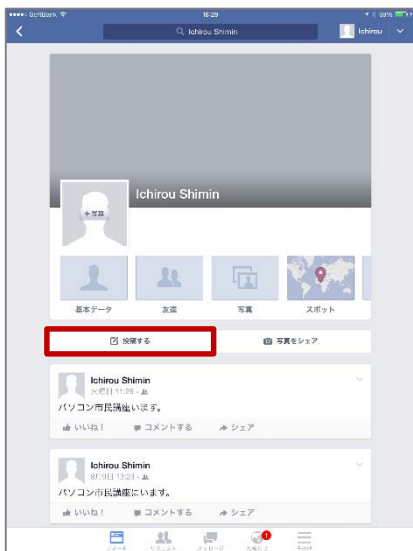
●●●●○ SoftBank 16:29 89%

Ichirou Shimin

Ichirou

Ichirou Shimin

+写真

基本データ

友達

写真

スポット

投稿する

写真をシェア

Ichirou Shimin

火曜日 11:29

パソコン市民講座います。

いいね！

コメントする

シェア

Ichirou Shimin

8月9日 13:23

パソコン市民講座にいます。

いいね！

コメントする

シェア

ニュース

リクエスト

メッセージ

お知らせ

その他